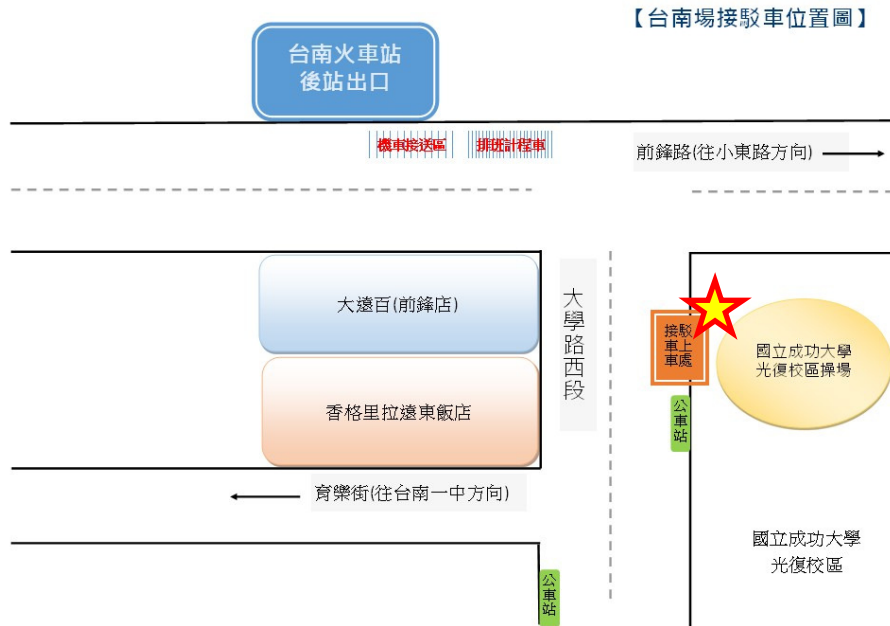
【台南場接駁車位置圖】

台南火車站
後站出口

機車接送區

排班計程車

前鋒路(往小東路方向)

大遠百(前鋒店)

香格里拉遠東飯店

大學路西段

接駁車上車處

國立成功大學
光復校區操場

公車站

育樂街(往台南一中方向)

國立成功大學
光復校區

公車站